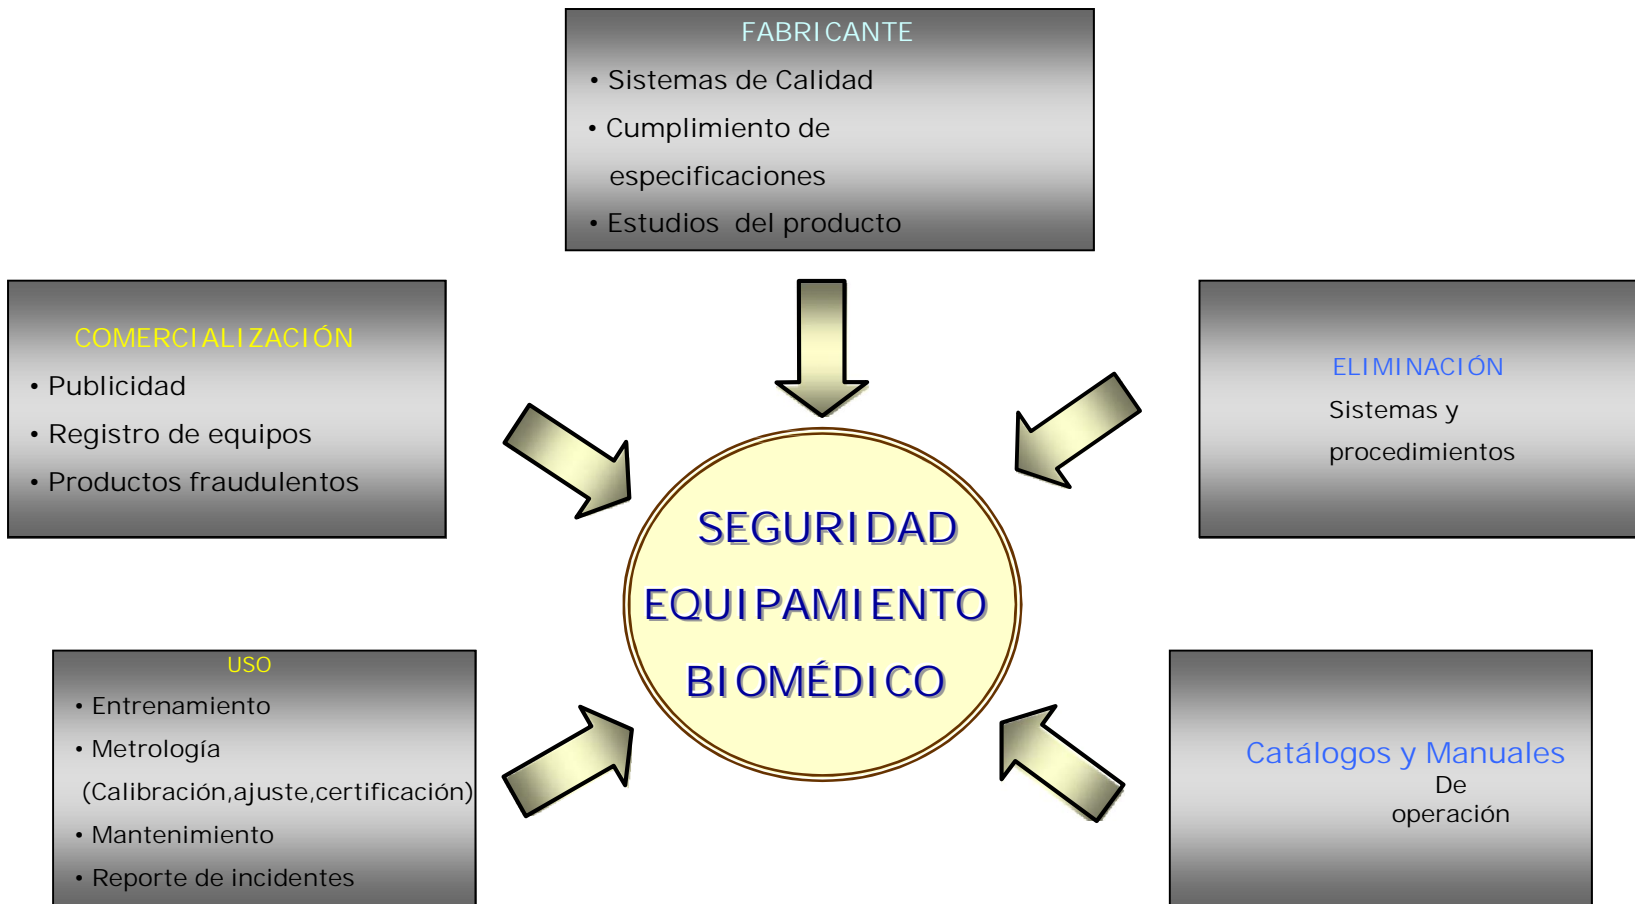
FABRICANTE
• Sistemas de Calidad
• Cumplimiento de especificaciones
• Estudios del producto

COMERCIALIZACIÓN
• Publicidad
• Registro de equipos
• Productos fraudulentos

ELIMINACIÓN
Sistemas y procedimientos

SEGURIDAD
EQUIPAMIENTO
BIOMÉDICO

USO
• Entrenamiento
• Metrología (Calibración,ajuste,certificación)
• Mantenimiento
• Reporte de incidentes

Catálogos y Manuales
De operación